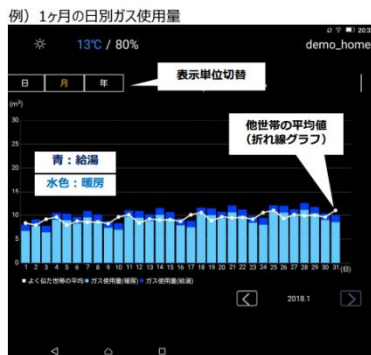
例）1ヶ月の日別ガス使用量

20:3

13℃ / 80%

demo_home

日 月 年

表示単位切替

(m³)

30

25

20

15

10

5

0

他世帯の平均値
（折れ線グラフ）

青：給湯

水色：暖房

1 2 3 4 5 6 7 8 9 10 11 12 13 14 15 16 17 18 19 20 21 22 23 24 25 26 27 28 29 30 31 (日)

■ よく似た世帯の平均 ■ ガス使用量(暖房) ■ ガス使用量(給湯)

2018.1